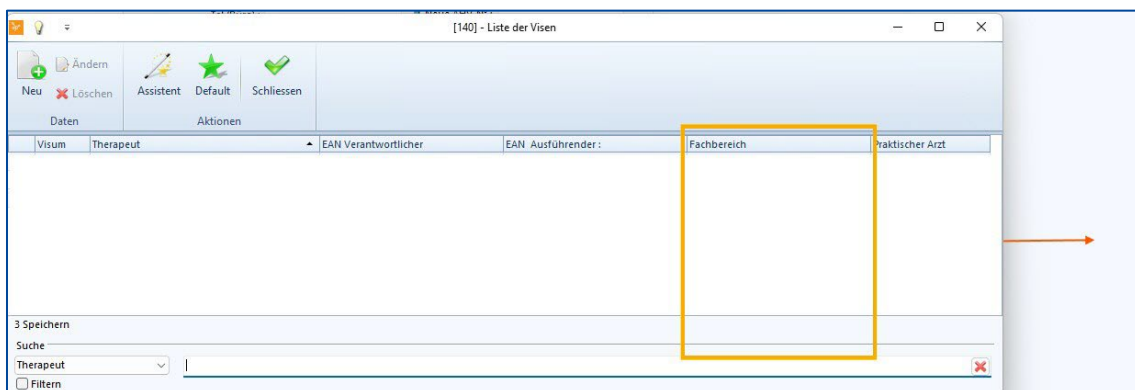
[140] - Liste der Visen

Neu
Ändern
Löschen
Daten
Assistent
Default
Schliessen
Aktionen

| Visum | Therapeut | EAN Verantwortlicher | EAN Ausführender: | Fachbereich | Praktischer Arzt |
|---|---|---|---|---|---|

3 Speichern
Suche
Therapeut
Filtern